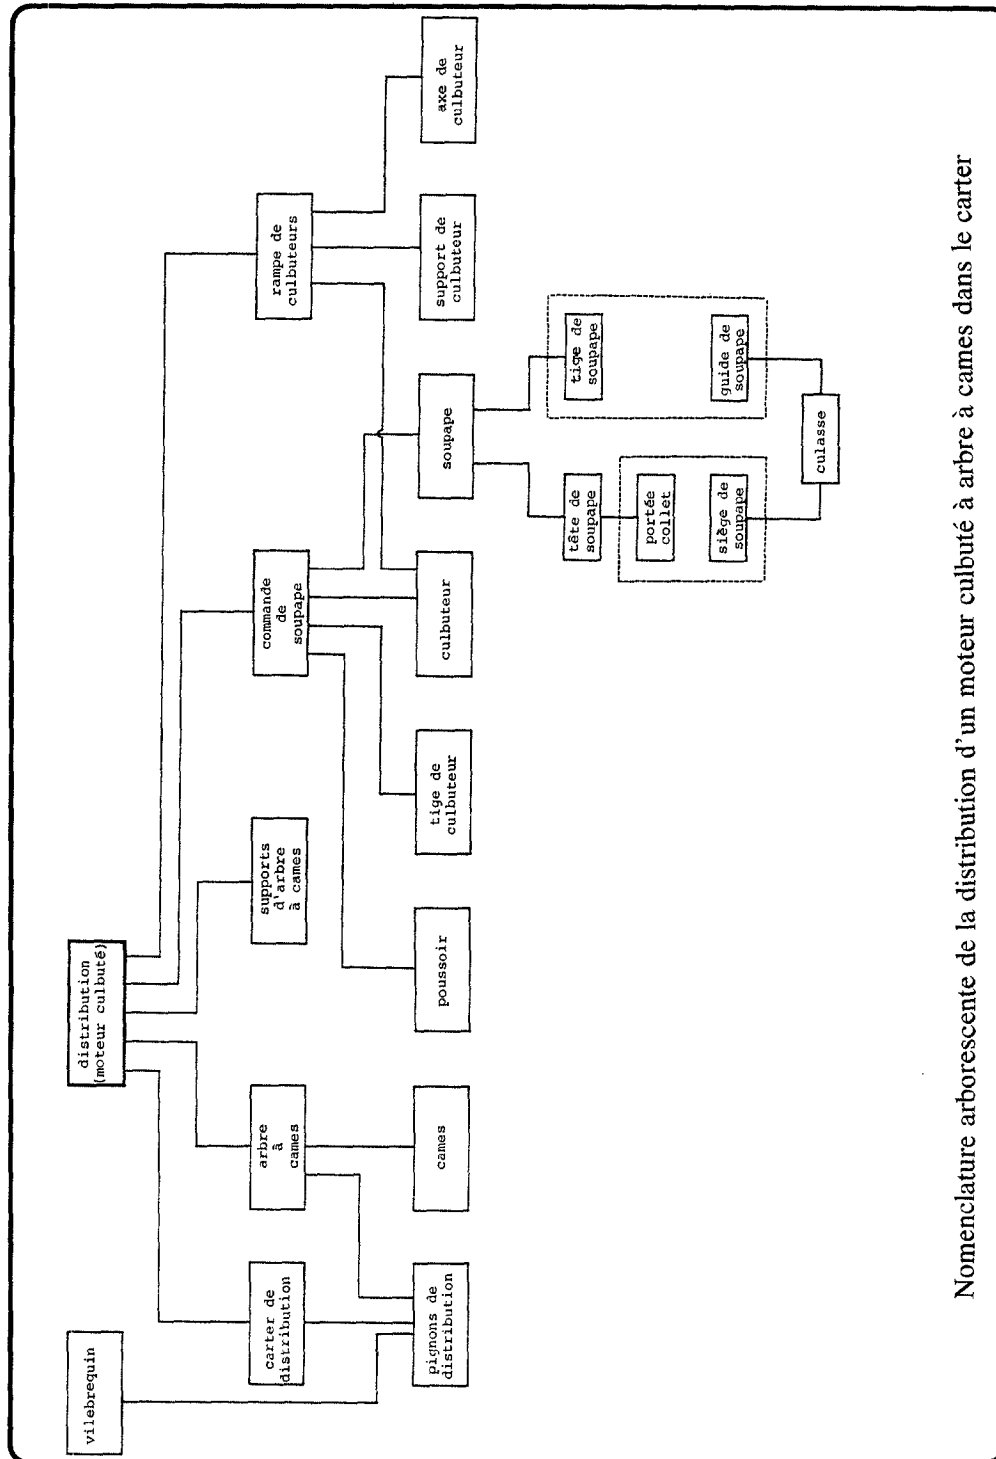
distribution (moteur culbuté)

vilebrequin

carter de distribution

arbre à cames

supports d'arbre à cames

commande de soupape

rampe de culbuteurs

axe de culbuteur

support de culbuteur

soupape

culbuteur

tige de culbuteur

poussoir

cames

pignons de distribution

tige de soupape

guide de soupape

culasse

tête de soupape

portée collet

siège de soupape

Nomenclature arborescente de la distribution d'un moteur culbuté à arbre à cames dans le carter